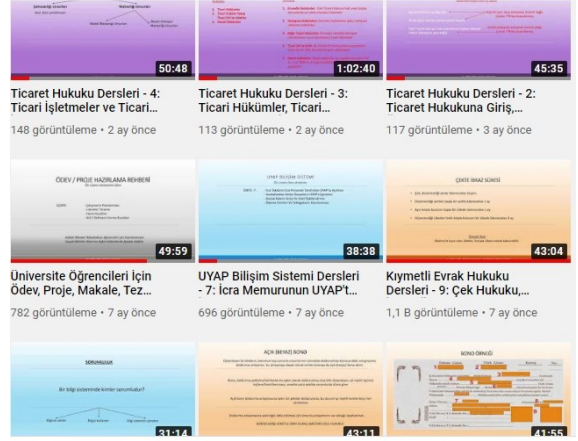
50:48

Ticaret Hukuku Dersleri - 4: Ticari İşletmeler ve Ticari...

148 görüntüleme • 2 ay önce

1:02:40

Ticaret Hukuku Dersleri - 3: Ticari Hükümler, Ticari...

113 görüntüleme • 2 ay önce

45:35

Ticaret Hukuku Dersleri - 2: Ticaret Hukukuna Giriş,...

117 görüntüleme • 3 ay önce

ÖDEV / PROJE HAZIRLAMA REHBERİ

49:59

Üniversite Öğrencileri İçin Ödev, Proje, Makale, Tez...

782 görüntüleme • 7 ay önce

UYAP BİLİŞİM SİSTEMİ

38:38

UYAP Bilişim Sistemi Dersleri - 7: İcra Memurunun UYAP't...

696 görüntüleme • 7 ay önce

ÇEKTE İBRAZ SÜRESİ

43:04

Kıymetli Evrak Hukuku Dersleri - 9: Çek Hukuku,...

1,1 B görüntüleme • 7 ay önce

SORUMLULUK

Bir bilgi sisteminde kimler sorumludur?

31:14

AÇIK (BEYAZ) SENET

43:11

SENET ÖRNEĞİ

41:55